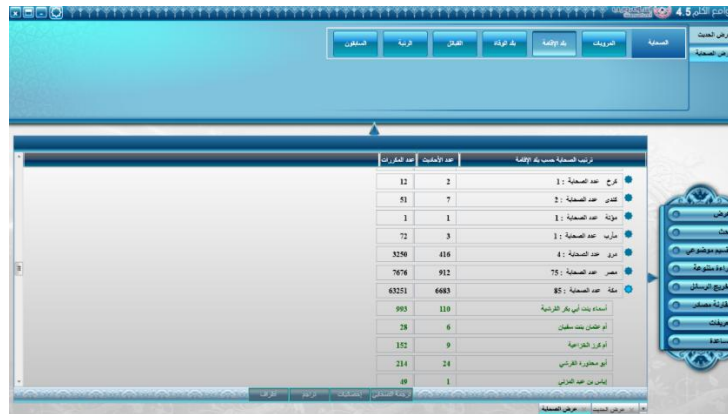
4.5 الجامع الكامل

عرض الحديث
عرض الصحابة

الصحابة
المرويات
بلد الإقامة
بلد الوفاة
القبائل
الرتبة
السابقون

ترتيب الصحابة حسب بلد الإقامة | عدد الأحاديث | عدد المكررات

| ترتيب الصحابة حسب بلد الإقامة | عدد الأحاديث | عدد المكررات |
|---|---|---|
| كرخ عدد الصحابة : 1 | 2 | 12 |
| كندى عدد الصحابة : 2 | 7 | 51 |
| مؤتة عدد الصحابة : 1 | 1 | 1 |
| مأرب عدد الصحابة : 1 | 3 | 72 |
| مرو عدد الصحابة : 4 | 416 | 3250 |
| مصر عدد الصحابة : 75 | 912 | 7676 |
| مكة عدد الصحابة : 85 | 6683 | 63251 |
| أسماء بنت أبي بكر القرشية | 110 | 995 |
| أم عثمان بنت سفيان | 6 | 28 |
| أبو كرز الخزاعية | 9 | 152 |
| أبو محذورة القرشي | 24 | 214 |
| إياس بن عبد المزني | 1 | 40 |

عرض
بحث
تقسيم موضوعي
قراءة متنوعة
تخريج الرسائل
مقارنة مصادر
تعريفات
مساعدة

الترجمة الشاملة
المشكلات
الترقيم
الأطراف

عرض الحديث
عرض الصحابة